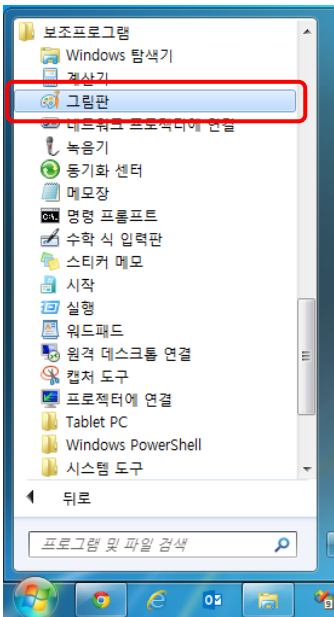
보조프로그램
Windows 탐색기
계산기
그림판
네트워크 프로젝터에 연결
녹음기
동기화 센터
메모장
명령 프롬프트
수학 식 입력판
스티커 메모
시작
실행
워드패드
원격 데스크톱 연결
캡처 도구
프로젝터에 연결
Tablet PC
Windows PowerShell
시스템 도구
뒤로
프로그램 및 파일 검색